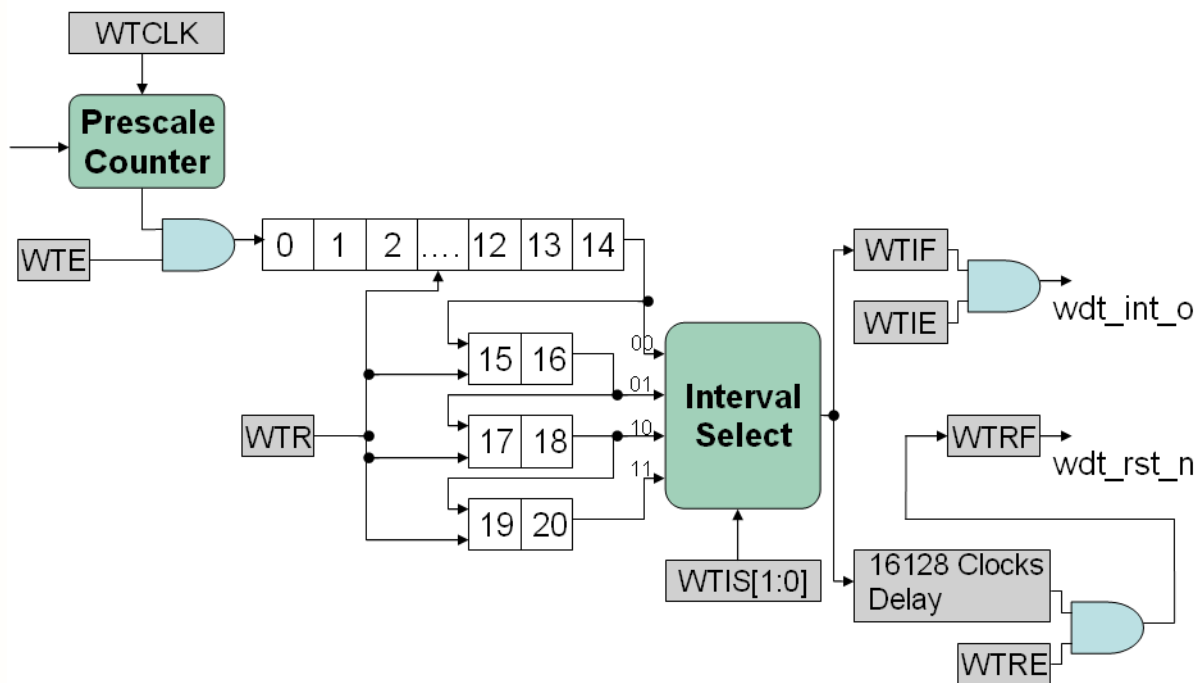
WTCLK

Prescale Counter

WTE

| 0 | 1 | 2 | …. | 12 | 13 | 14 |
|---|---|---|---|---|---|---|

| 15 | 16 |
|---|---|

| 17 | 18 |
|---|---|

| 19 | 20 |
|---|---|

WTR

00

01

10

11

Interval Select

WTIS[1:0]

WTIF

WTIE

wdt_int_o

WTRF

wdt_rst_n

16128 Clocks Delay

WTRE